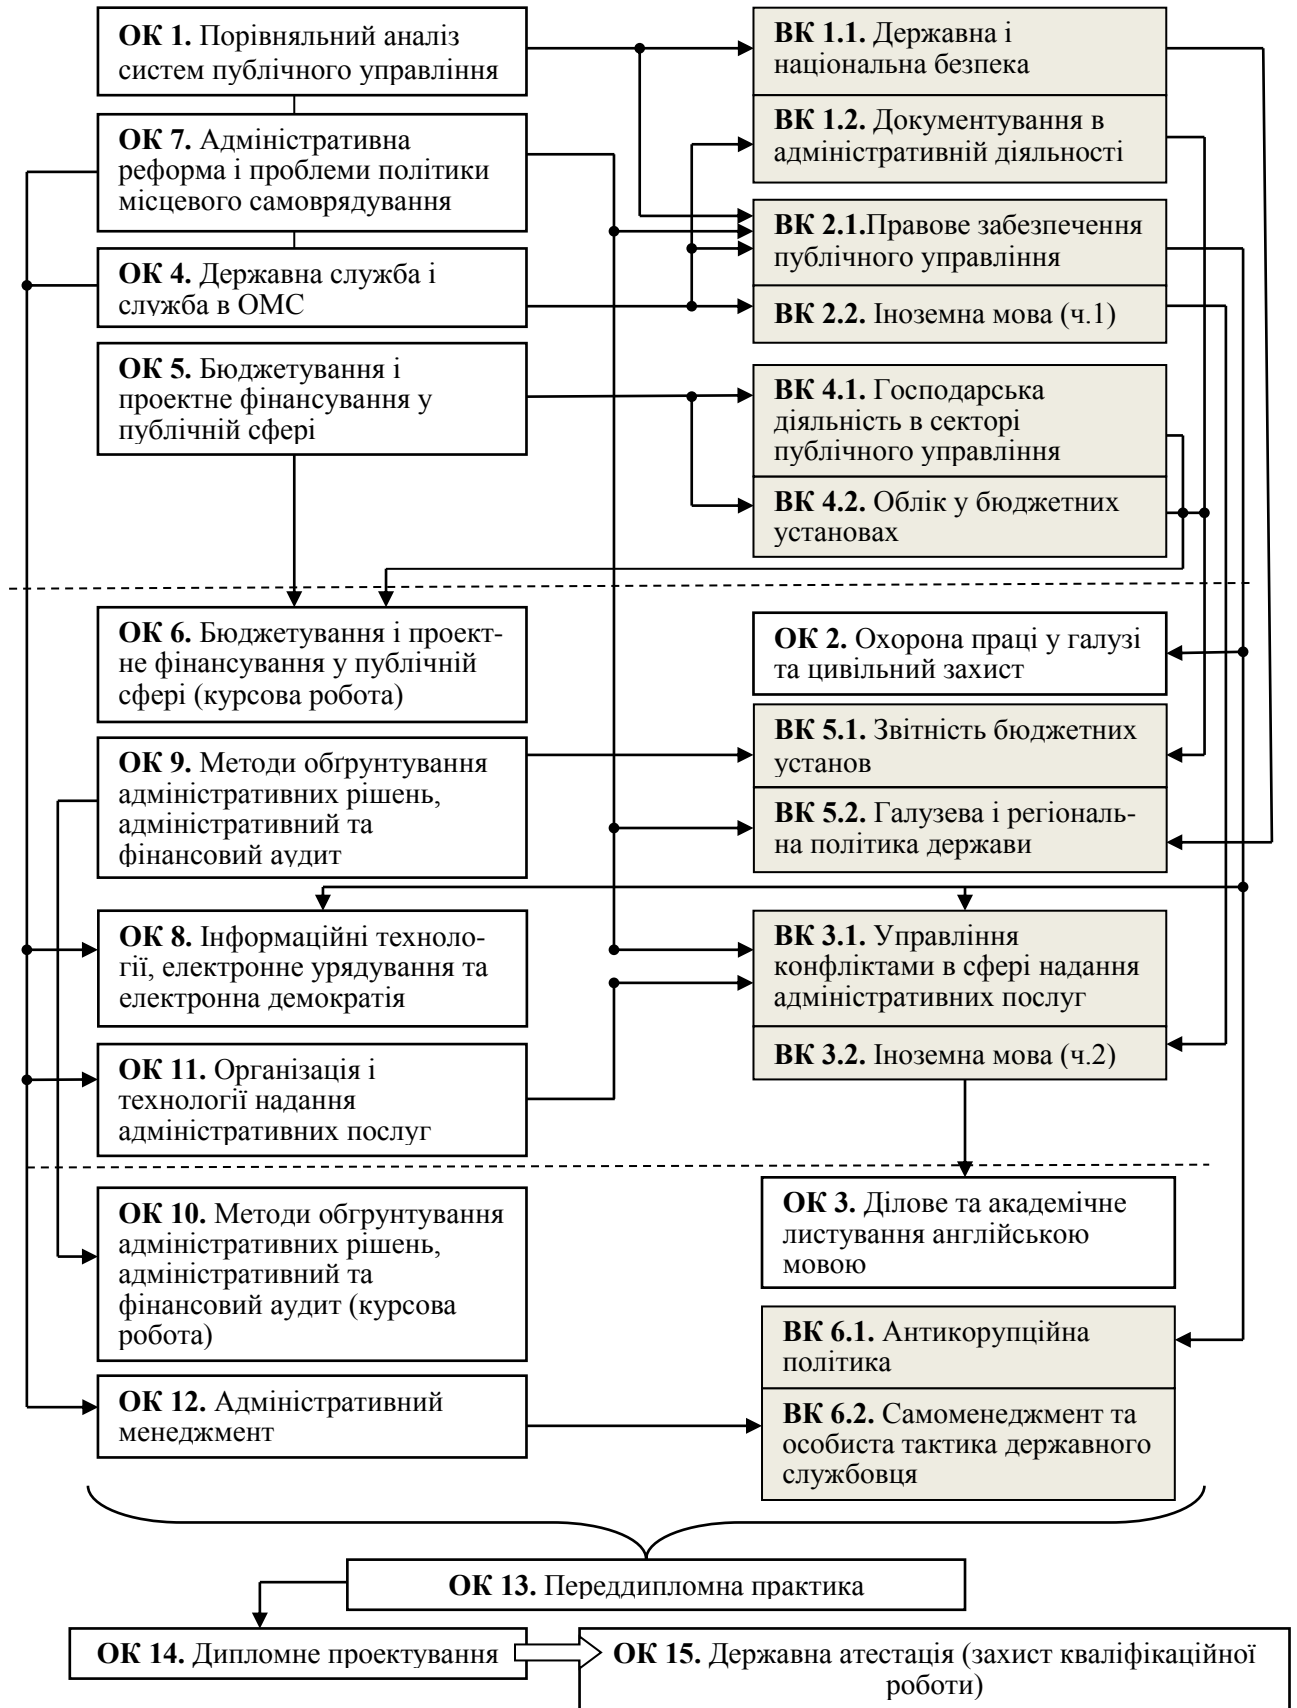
**ОК 1.** Порівняльний аналіз систем публічного управління

**ВК 1.1.** Державна і національна безпека

**ВК 1.2.** Документування в адміністративній діяльності

**ОК 7.** Адміністративна реформа і проблеми політики місцевого самоврядування

**ВК 2.1.** Правове забезпечення публічного управління

**ОК 4.** Державна служба і служба в ОМС

**ВК 2.2.** Іноземна мова (ч.1)

**ОК 5.** Бюджетування і проектне фінансування у публічній сфері

**ВК 4.1.** Господарська діяльність в секторі публічного управління

**ВК 4.2.** Облік у бюджетних установах

**ОК 6.** Бюджетування і проектне фінансування у публічній сфері (курсова робота)

**ОК 2.** Охорона праці у галузі та цивільний захист

**ВК 5.1.** Звітність бюджетних установ

**ОК 9.** Методи обгрунтування адміністративних рішень, адміністративний та фінансовий аудит

**ВК 5.2.** Галузева і регіональна політика держави

**ОК 8.** Інформаційні технології, електронне урядування та електронна демократія

**ВК 3.1.** Управління конфліктами в сфері надання адміністративних послуг

**ВК 3.2.** Іноземна мова (ч.2)

**ОК 11.** Організація і технології надання адміністративних послуг

**ОК 10.** Методи обгрунтування адміністративних рішень, адміністративний та фінансовий аудит (курсова робота)

**ОК 3.** Ділове та академічне листування англійською мовою

**ВК 6.1.** Антикорупційна політика

**ОК 12.** Адміністративний менеджмент

**ВК 6.2.** Самоменеджмент та особиста тактика державного службовця

**ОК 13.** Переддипломна практика

**ОК 14.** Дипломне проектування

**ОК 15.** Державна атестація (захист кваліфікаційної роботи)